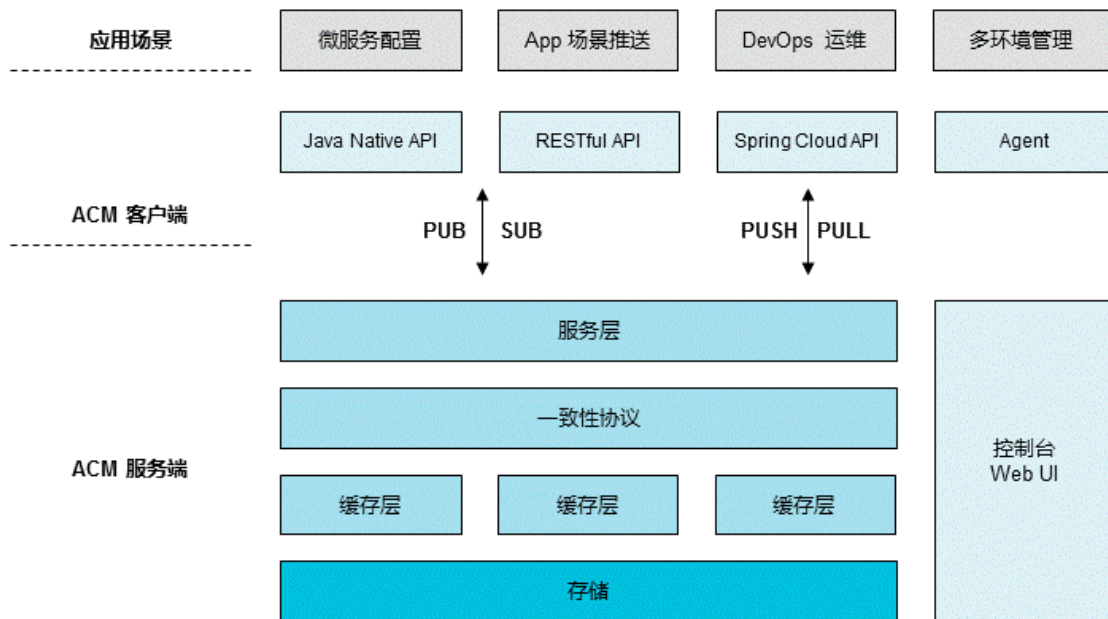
应用场景

微服务配置

App 场景推送

DevOps 运维

多环境管理

Java Native API

RESTful API

Spring Cloud API

Agent

ACM 客户端

PUB SUB

PUSH PULL

服务层

一致性协议

ACM 服务端

缓存层

缓存层

缓存层

存储

控制台
Web UI